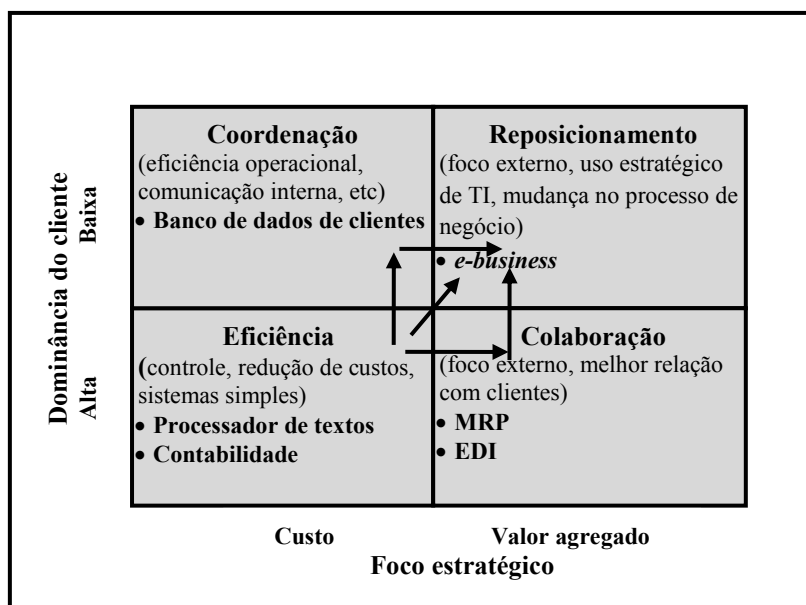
Coordenação
(eficiência operacional, comunicação interna, etc)
• Banco de dados de clientes

Reposicionamento
(foco externo, uso estratégico de TI, mudança no processo de negócio)
• e-business

Eficiência
(controle, redução de custos, sistemas simples)
• Processador de textos
• Contabilidade

Colaboração
(foco externo, melhor relação com clientes)
• MRP
• EDI

Dominância do cliente
Baixa
Alta

Custo
Valor agregado
Foco estratégico